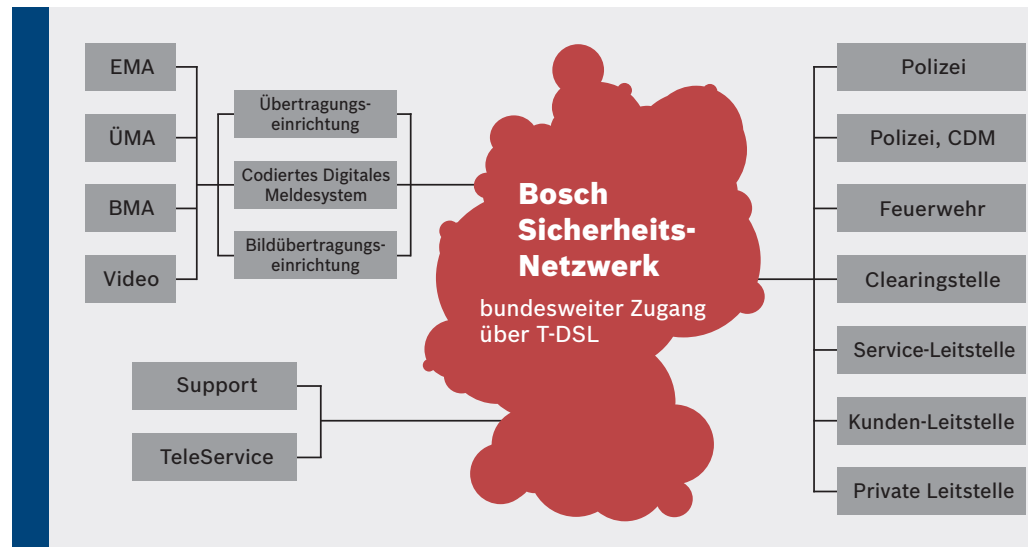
EMA

ÜMA

BMA

Video

Übertragungseinrichtung

Codiertes Digitales Meldesystem

Bildübertragungseinrichtung

Bosch Sicherheits-Netzwerk

bundesweiter Zugang über T-DSL

Support

TeleService

Polizei

Polizei, CDM

Feuerwehr

Clearingstelle

Service-Leitstelle

Kunden-Leitstelle

Private Leitstelle